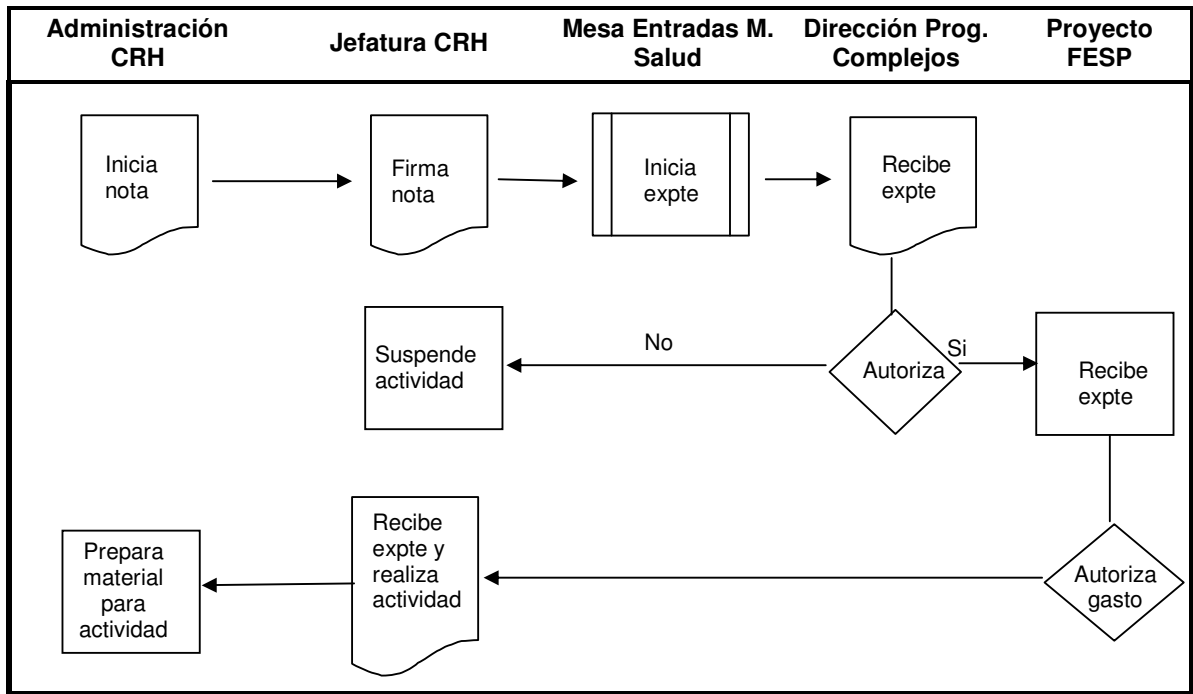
| Administración CRH | Jefatura CRH | Mesa Entradas M. Salud | Dirección Prog. Complejos | Proyecto FESP |
|---|---|---|---|---|

Inicia nota

Firma nota

Inicia expte

Recibe expte

Suspende actividad

No

Autoriza

Si

Recibe expte

Prepara material para actividad

Recibe expte y realiza actividad

Autoriza gasto